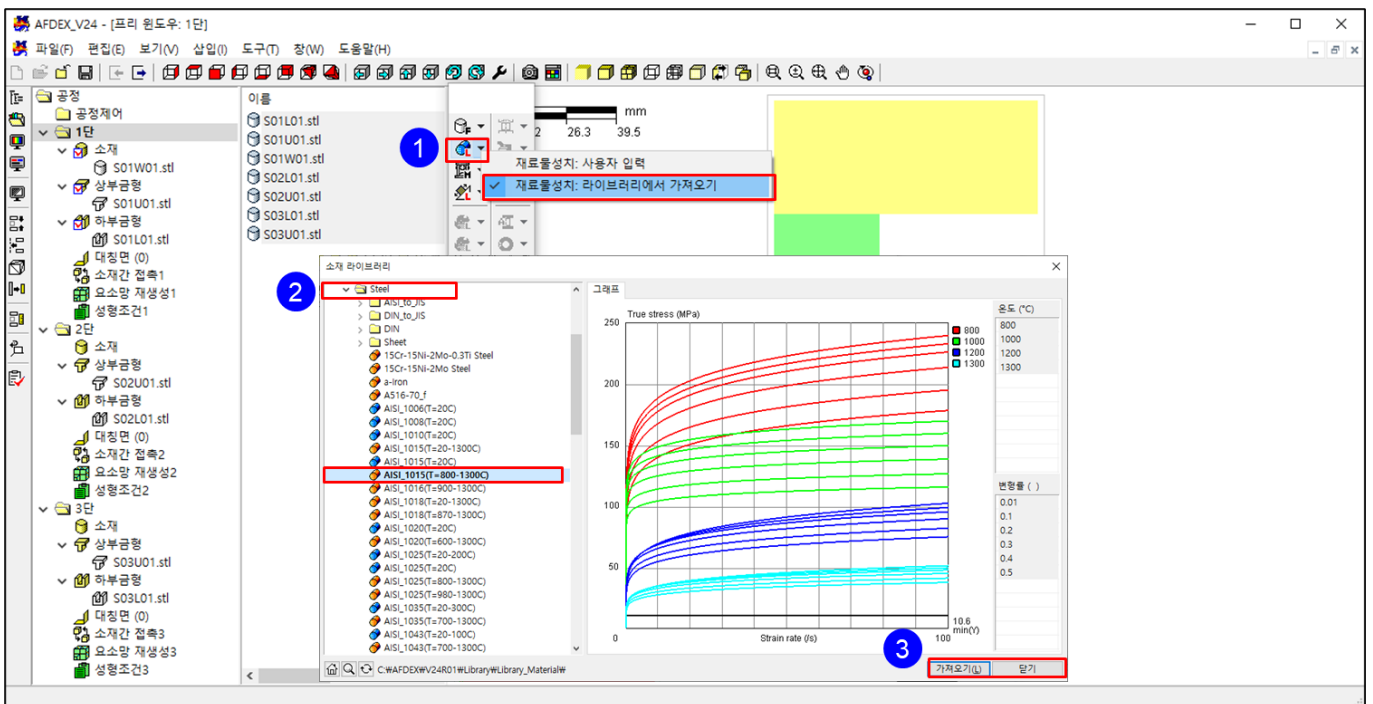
AFDEX_V24 - [프리 윈도우: 1단]

파일(F) 편집(E) 보기(V) 삽입(I) 도구(T) 창(W) 도움말(H)

공정
공정제어
1단
소재
S01W01.stl
상부금형
S01U01.stl
하부금형
S01L01.stl
대칭면 (0)
소재간 접촉1
요소망 재생성1
성형조건1
2단
소재
상부금형
S02U01.stl
하부금형
S02L01.stl
대칭면 (0)
소재간 접촉2
요소망 재생성2
성형조건2
3단
소재
상부금형
S03U01.stl
하부금형
S03L01.stl
대칭면 (0)
소재간 접촉3
요소망 재생성3
성형조건3

이름
S01L01.stl
S01U01.stl
S01W01.stl
S02L01.stl
S02U01.stl
S03L01.stl
S03U01.stl

mm
2 26.3 39.5

1

재료물성치: 사용자 입력
재료물성치: 라이브러리에서 가져오기

소재 라이브러리

2

Steel
AISI_to_JIS
DIN_to_JIS
DIN
Sheet
15Cr-15Ni-2Mo-0.3Ti Steel
15Cr-15Ni-2Mo Steel
a-iron
A516-70_f
AISI_1006(T=20C)
AISI_1008(T=20C)
AISI_1010(T=20C)
AISI_1015(T=20-1300C)
AISI_1015(T=20C)
AISI_1015(T=800-1300C)
AISI_1016(T=900-1300C)
AISI_1018(T=20-1300C)
AISI_1018(T=870-1300C)
AISI_1020(T=20C)
AISI_1020(T=600-1300C)
AISI_1025(T=20-200C)
AISI_1025(T=20C)
AISI_1025(T=800-1300C)
AISI_1025(T=980-1300C)
AISI_1035(T=20-300C)
AISI_1035(T=700-1300C)
AISI_1043(T=20-100C)
AISI_1043(T=700-1300C)

C:₩AFDEX₩V24R01₩Library₩Library_Material₩

그래프

True stress (MPa)
200
150
100
50
0
Strain rate (/s)
100
10.6
min(Y)

800
1000
1200
1300

온도 (°C)
800
1000
1200
1300

변형률 ( )
0.01
0.1
0.2
0.3
0.4
0.5

3

가져오기(L)
닫기